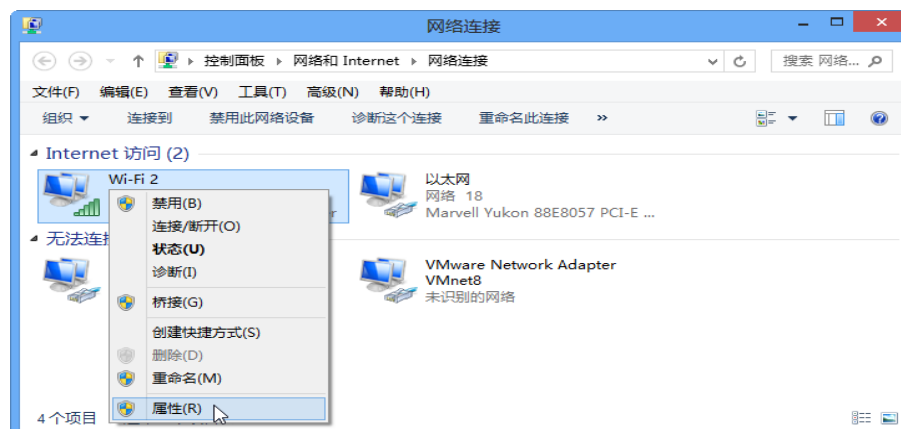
网络连接

控制面板 ▸ 网络和 Internet ▸ 网络连接

搜索 网络...

文件(F) 编辑(E) 查看(V) 工具(T) 高级(N) 帮助(H)

组织 ▾ 连接到 禁用此网络设备 诊断这个连接 重命名此连接 »

Internet 访问 (2)

Wi-Fi 2

以太网
网络 18
Marvell Yukon 88E8057 PCI-E ...

无法连接

VMware Network Adapter VMnet8
未识别的网络

禁用(B)
连接/断开(O)
状态(U)
诊断(I)
桥接(G)
创建快捷方式(S)
删除(D)
重命名(M)
属性(R)

4 个项目